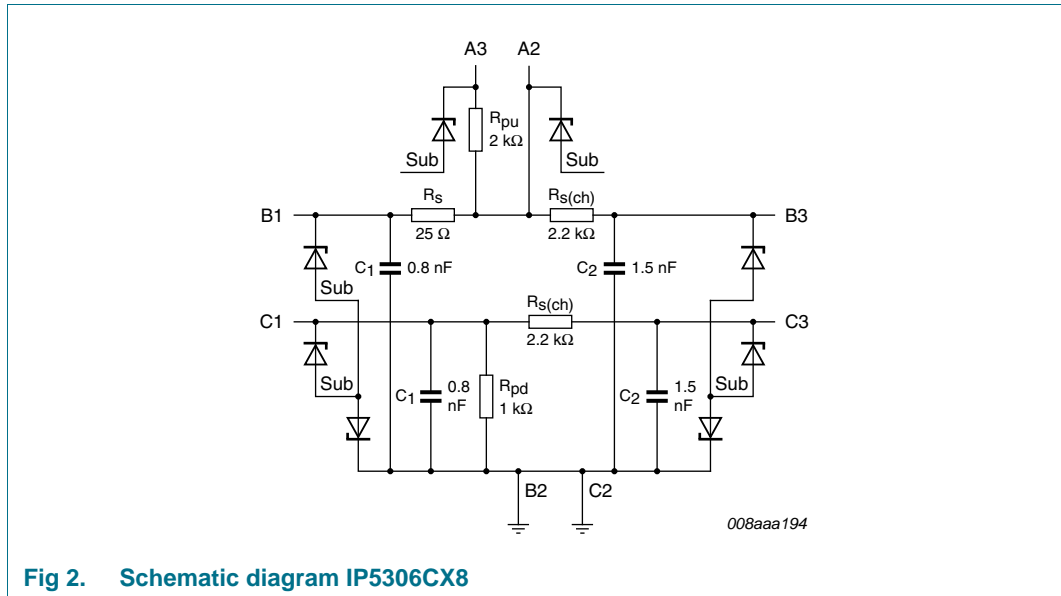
A3

A2

$R_{pu}$
2 kΩ

Sub

Sub

B1

$R_s$
25 Ω

$R_{s(ch)}$
2.2 kΩ

B3

$C_1$ 0.8 nF

$C_2$ 1.5 nF

Sub

$R_{s(ch)}$

C1

2.2 kΩ

C3

Sub

$C_1$ 0.8 nF

$R_{pd}$
1 kΩ

$C_2$ 1.5 nF

Sub

B2

C2

008aaa194

Fig 2. Schematic diagram IP5306CX8